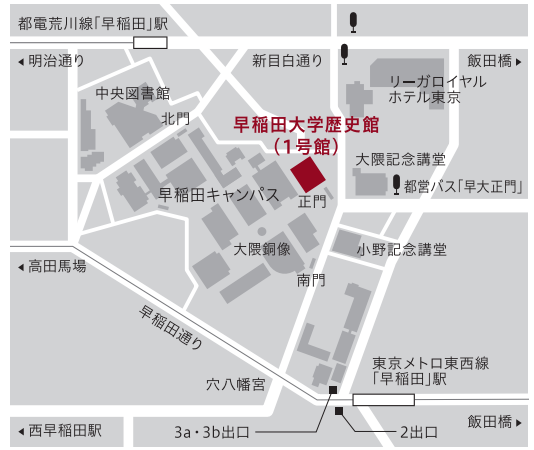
都電荒川線「早稲田」駅

◂ 明治通り

新目白通り

飯田橋 ▸

リーガロイヤル ホテル東京

中央図書館

北門

早稲田大学歴史館 （1号館）

大隈記念講堂

都営バス「早大正門」

早稲田キャンパス

正門

大隈銅像

小野記念講堂

◂ 高田馬場

南門

早稲田通り

東京メトロ東西線 「早稲田」駅

穴八幡宮

◂ 西早稲田駅

3a・3b出口

2出口

飯田橋 ▸